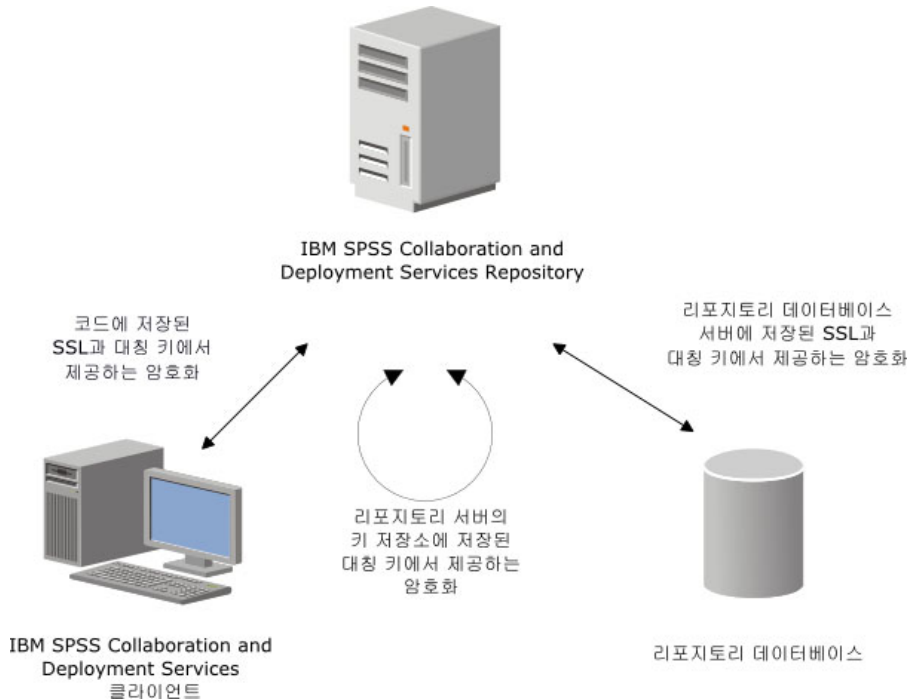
IBM SPSS Collaboration and Deployment Services Repository

코드에 저장된 SSL과 대칭 키에서 제공하는 암호화

리포지토리 데이터베이스 서버에 저장된 SSL과 대칭 키에서 제공하는 암호화

리포지토리 서버의 키 저장소에 저장된 대칭 키에서 제공하는 암호화

IBM SPSS Collaboration and Deployment Services 클라이언트

리포지토리 데이터베이스